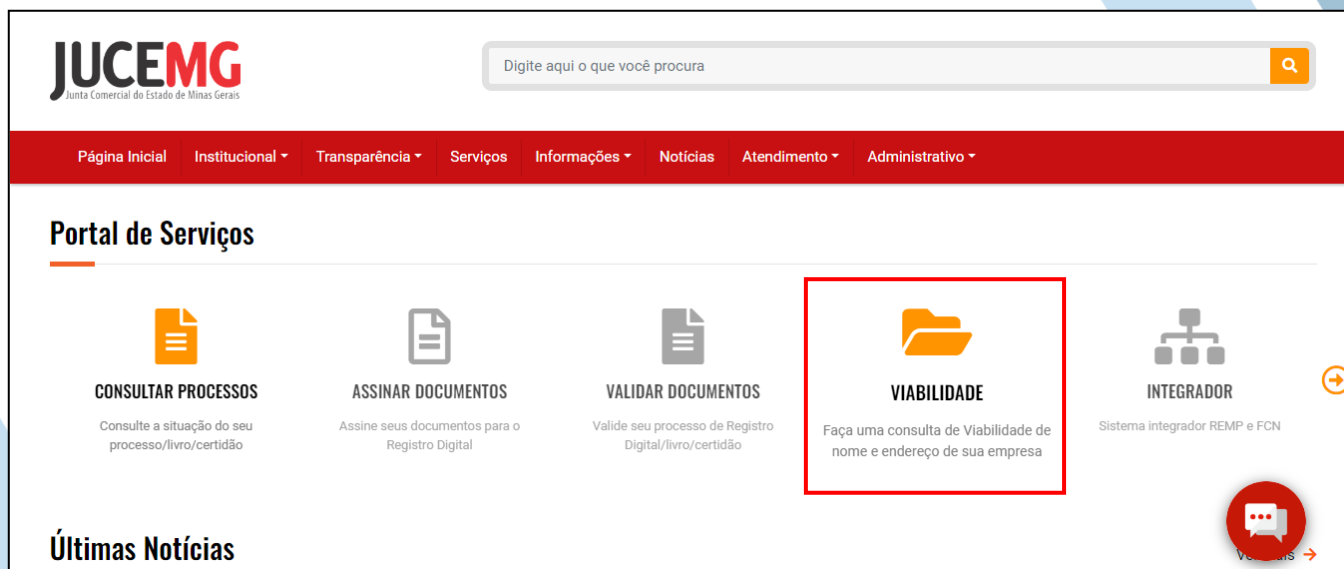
JUCEMG
Junta Comercial do Estado de Minas Gerais

Digite aqui o que você procura

Página Inicial | Institucional | Transparência | Serviços | Informações | Notícias | Atendimento | Administrativo

Portal de Serviços

CONSULTAR PROCESSOS
Consulte a situação do seu processo/livro/certidão

ASSINAR DOCUMENTOS
Assine seus documentos para o Registro Digital

VALIDAR DOCUMENTOS
Valide seu processo de Registro Digital/livro/certidão

VIABILIDADE
Faça uma consulta de Viabilidade de nome e endereço de sua empresa

INTEGRADOR
Sistema integrador REMP e FCN

Últimas Notícias

Ve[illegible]ais